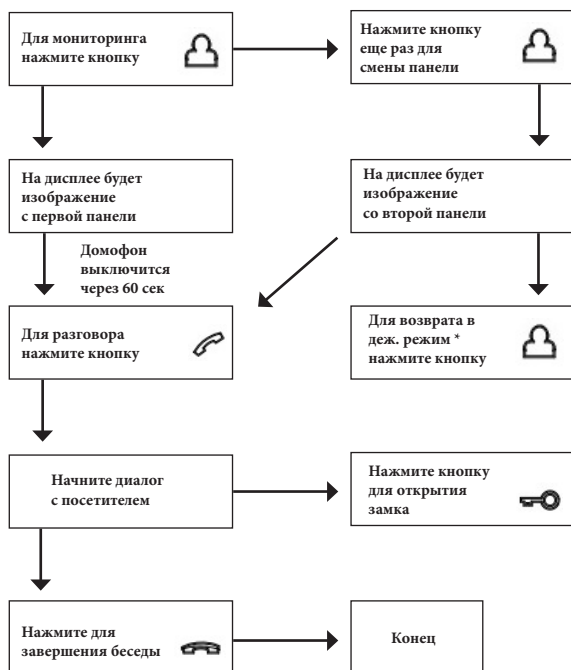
Для мониторинга нажмите кнопку

Нажмите кнопку еще раз для смены панели

На дисплее будет изображение с первой панели

Домофон выключится через 60 сек

На дисплее будет изображение со второй панели

Для разговора нажмите кнопку

Для возврата в деж. режим * нажмите кнопку

Начните диалог с посетителем

Нажмите кнопку для открытия замка

Нажмите для завершения беседы

Конец